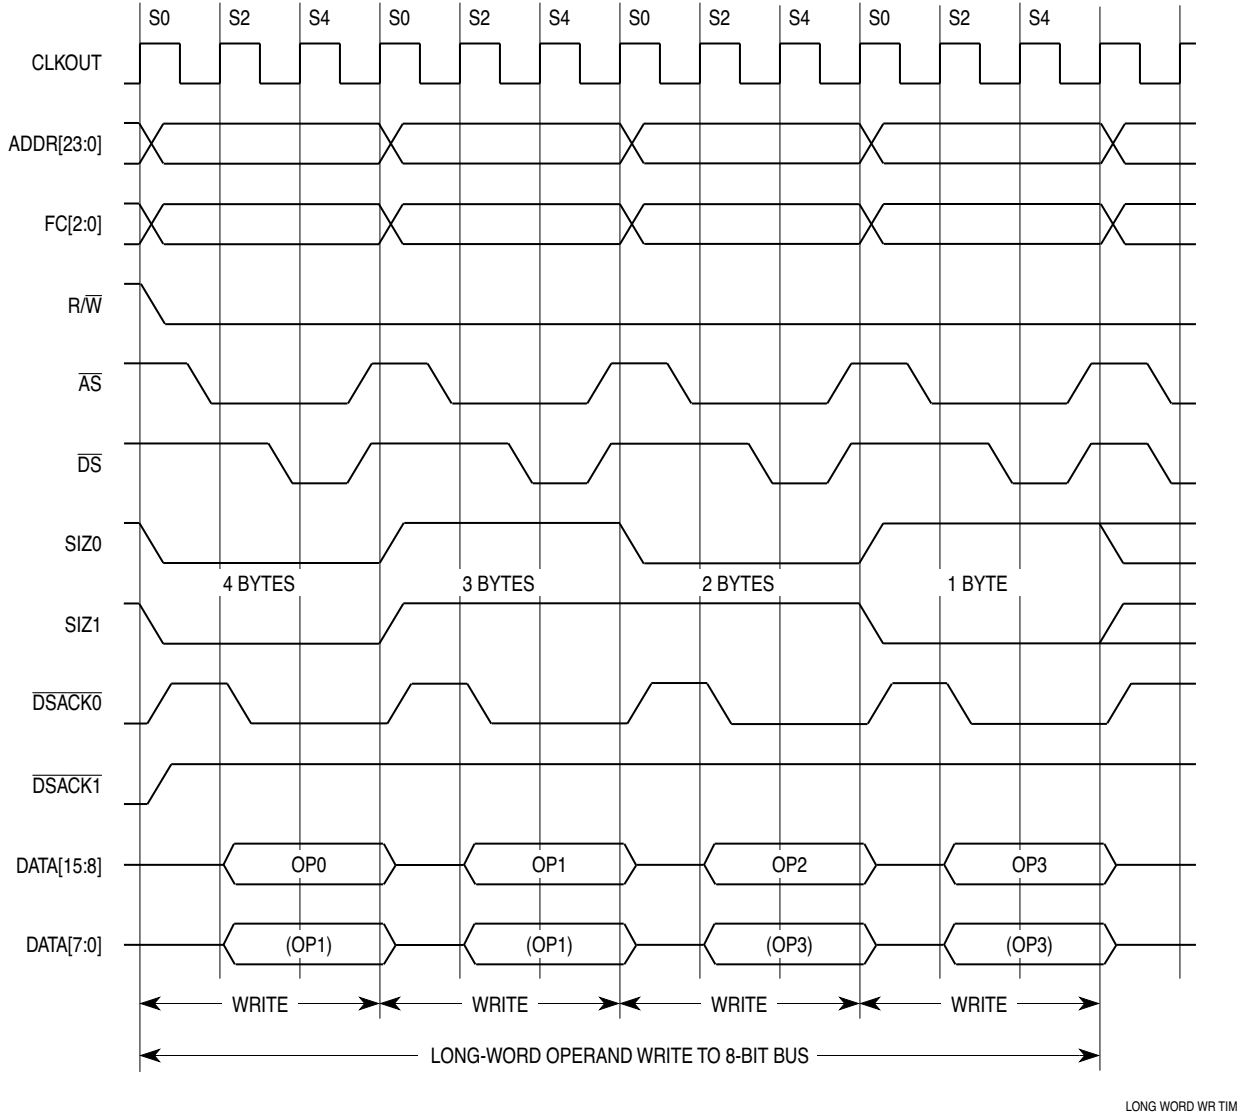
S0 S2 S4 S0 S2 S4 S0 S2 S4 S0 S2 S4

CLKOUT

ADDR[23:0]

FC[2:0]

R/$\overline{W}$

$\overline{AS}$

$\overline{DS}$

SIZ0

4 BYTES 3 BYTES 2 BYTES 1 BYTE

SIZ1

$\overline{DSACK0}$

$\overline{DSACK1}$

DATA[15:8] OP0 OP1 OP2 OP3

DATA[7:0] (OP1) (OP1) (OP3) (OP3)

WRITE WRITE WRITE WRITE

LONG-WORD OPERAND WRITE TO 8-BIT BUS

LONG WORD WR TIM